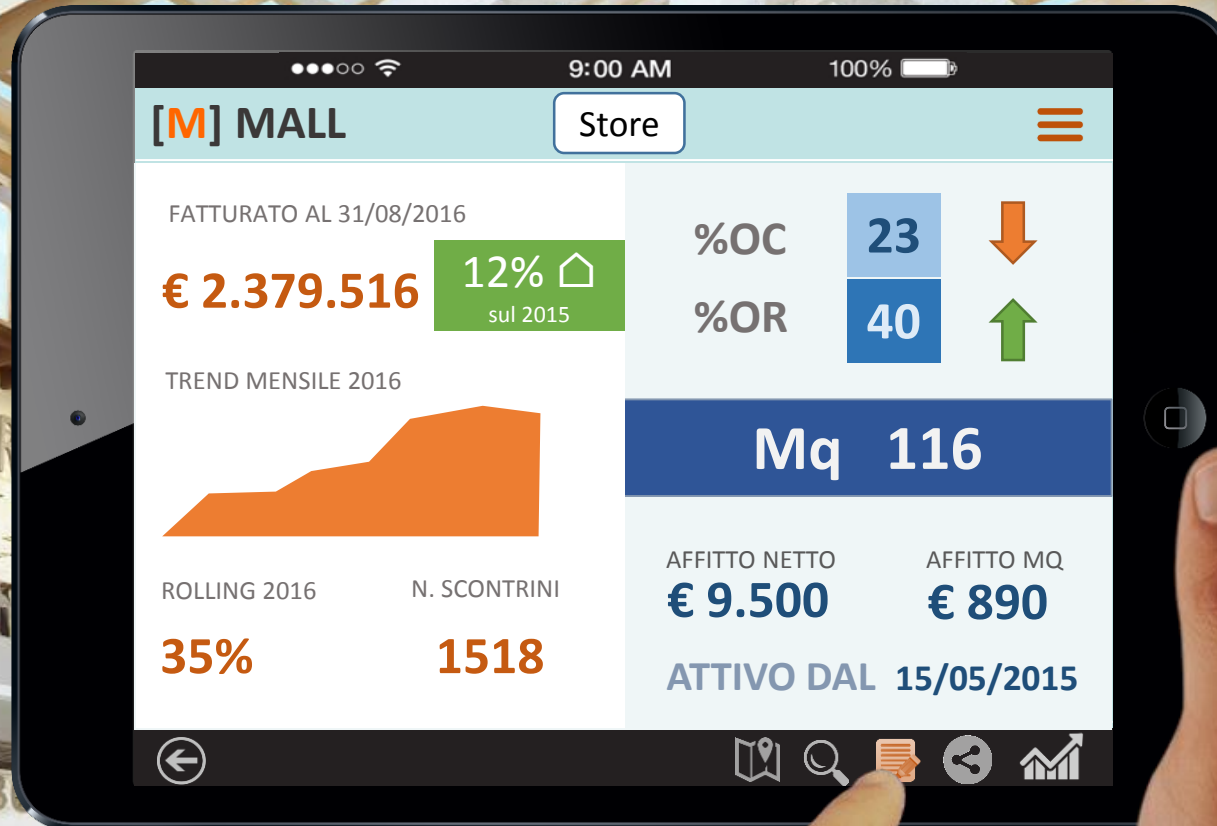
9:00 AM
100%

[M] MALL
Store

FATTURATO AL 31/08/2016
€ 2.379.516
12%
sul 2015

TREND MENSILE 2016

ROLLING 2016
35%
N. SCONTRINI
1518

%OC 23
%OR 40

Mq 116

AFFITTO NETTO
€ 9.500
AFFITTO MQ
€ 890

ATTIVO DAL 15/05/2015